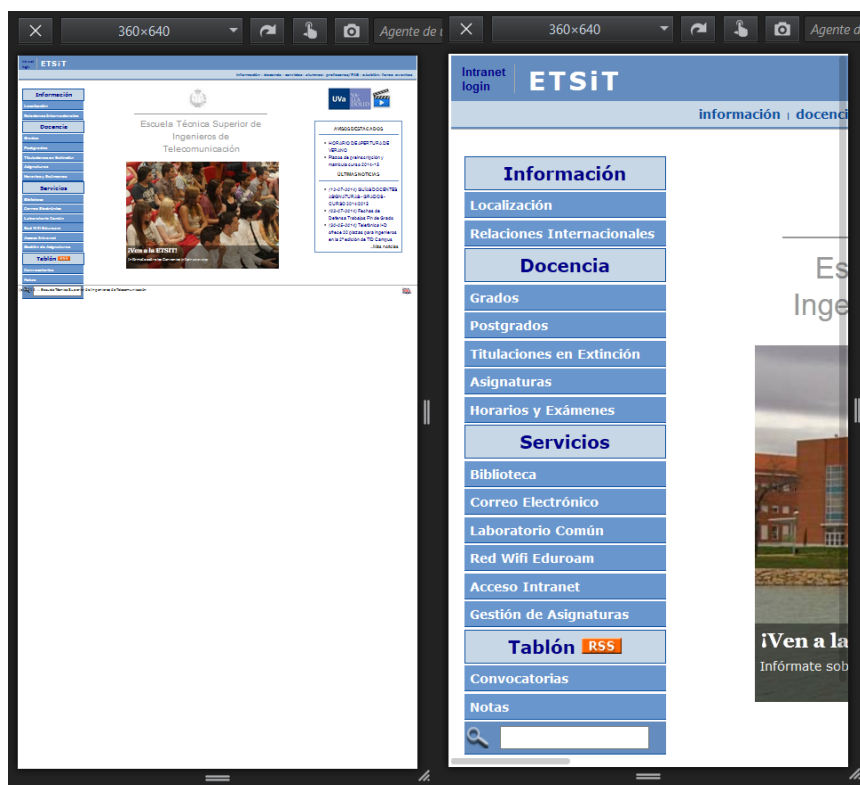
360×640

Agente de

ETSiT

Información
Localización
Relaciones Internacionales
Docencia
Grados
Postgrados
Titulaciones en Extinción
Asignaturas
Horarios y Exámenes
Servicios
Biblioteca
Correo Electrónico
Laboratorio Común
Red Wifi Eduroam
Acceso Intranet
Gestión de Asignaturas
Tablón RSS
Convocatorias
Notas

Escuela Técnica Superior de Ingenieros de Telecomunicación

¡Ven a la ETSIT!

UVa

AVISOS DESTACADOS
ÚLTIMAS NOTICIAS

360×640

Agente de

Intranet login

ETSiT

información | docenci

Información
Localización
Relaciones Internacionales
Docencia
Grados
Postgrados
Titulaciones en Extinción
Asignaturas
Horarios y Exámenes
Servicios
Biblioteca
Correo Electrónico
Laboratorio Común
Red Wifi Eduroam
Acceso Intranet
Gestión de Asignaturas
Tablón RSS
Convocatorias
Notas

Es
Inge

¡Ven a la
Infórmate sob